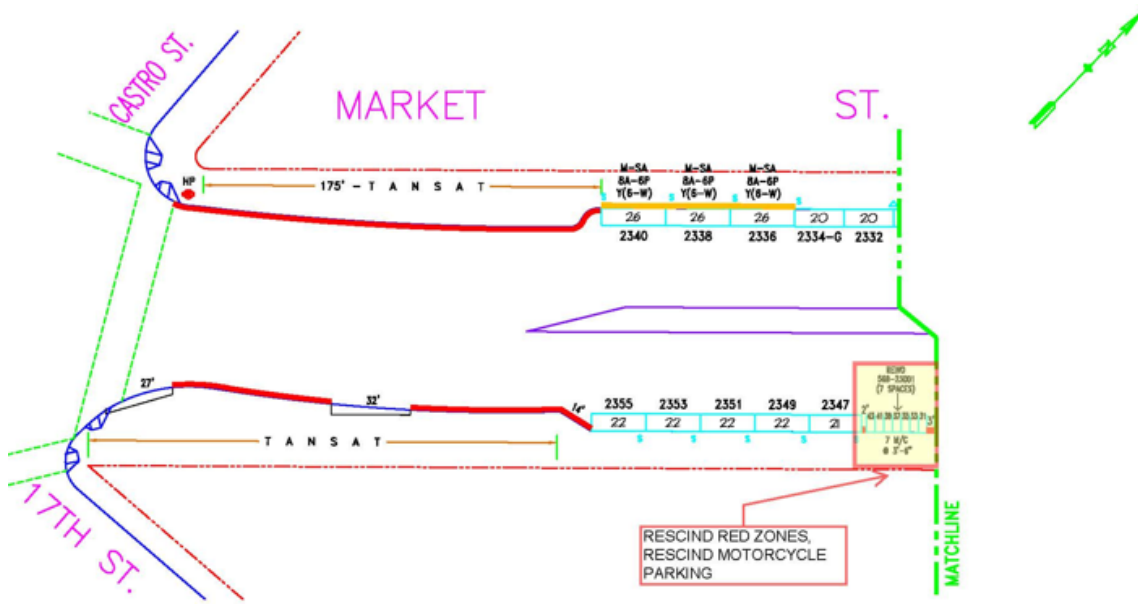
CASTRO ST.

MARKET

ST.

HP

175' - T A N S A T

M-SA 8A-6P Y(6-W)

M-SA 8A-6P Y(6-W)

M-SA 8A-6P Y(6-W)

26 26 26 20 20

2340 2338 2336 2334-G 2332

27'

32'

14'

2355 2353 2351 2349 2347

22 22 22 22 21

T A N S A T

REMO 568-33001 (7 SPACES)

7 M/C @ 3'-6"

17TH ST.

RESCIND RED ZONES, RESCIND MOTORCYCLE PARKING

MATCHLINE